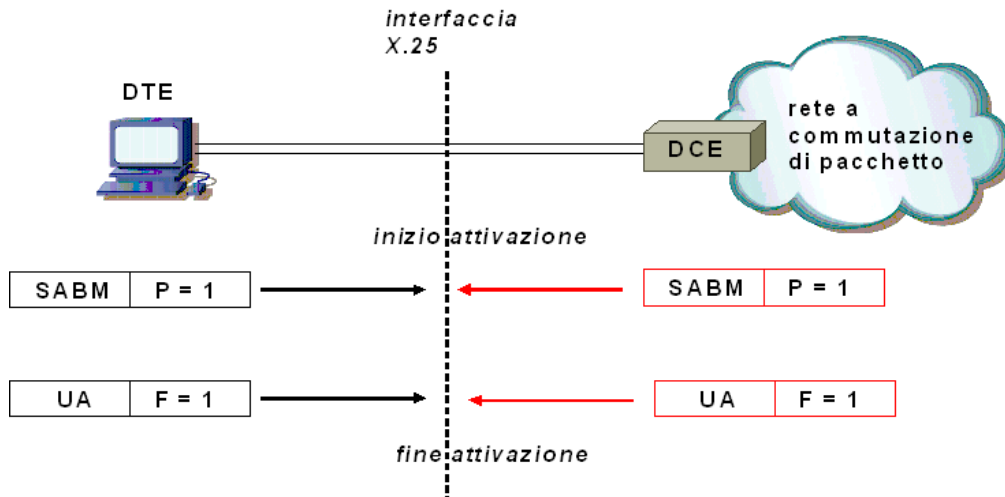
interfaccia
X.25

DTE

DCE

rete a commutazione di pacchetto

inizio attivazione

| SABM | P = 1 |
|---|---|

| SABM | P = 1 |
|---|---|

| UA | F = 1 |
|---|---|

| UA | F = 1 |
|---|---|

fine attivazione